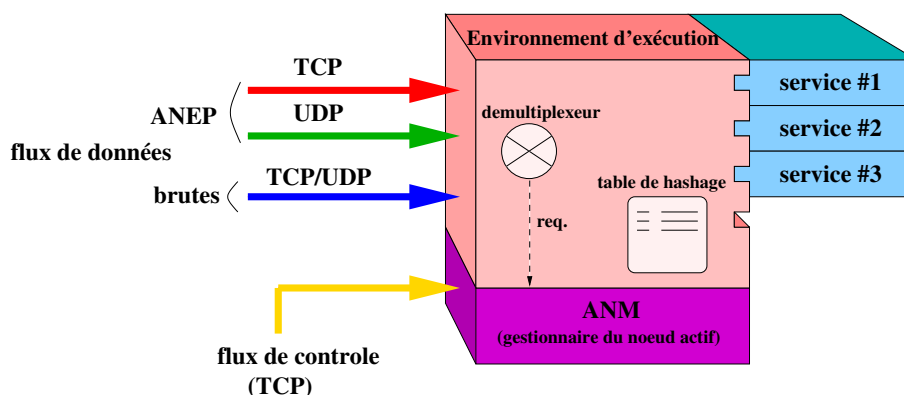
Environnement d’exécution

TCP

ANEP

UDP

flux de données

brutes

TCP/UDP

demultiplexeur

req.

table de hashage

service #1

service #2

service #3

ANM
(gestionnaire du noeud actif)

flux de controle
(TCP)